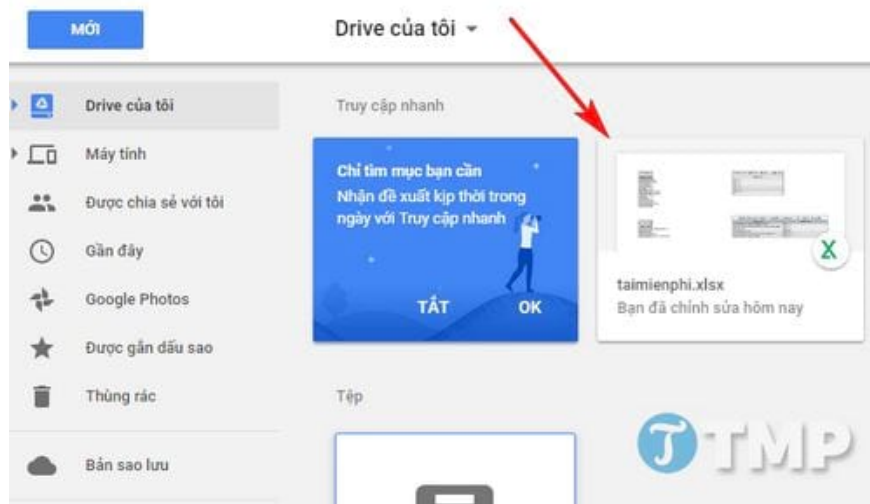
MỚI

Drive của tôi

Drive của tôi
Máy tính
Được chia sẻ với tôi
Gần đây
Google Photos
Được gắn dấu sao
Thùng rác
Bản sao lưu

Truy cập nhanh

Chỉ tìm mục bạn cần
Nhận đề xuất kịp thời trong ngày với Truy cập nhanh

TẮT
OK

taimienphi.xlsx
Bạn đã chỉnh sửa hôm nay

Tệp

TMP